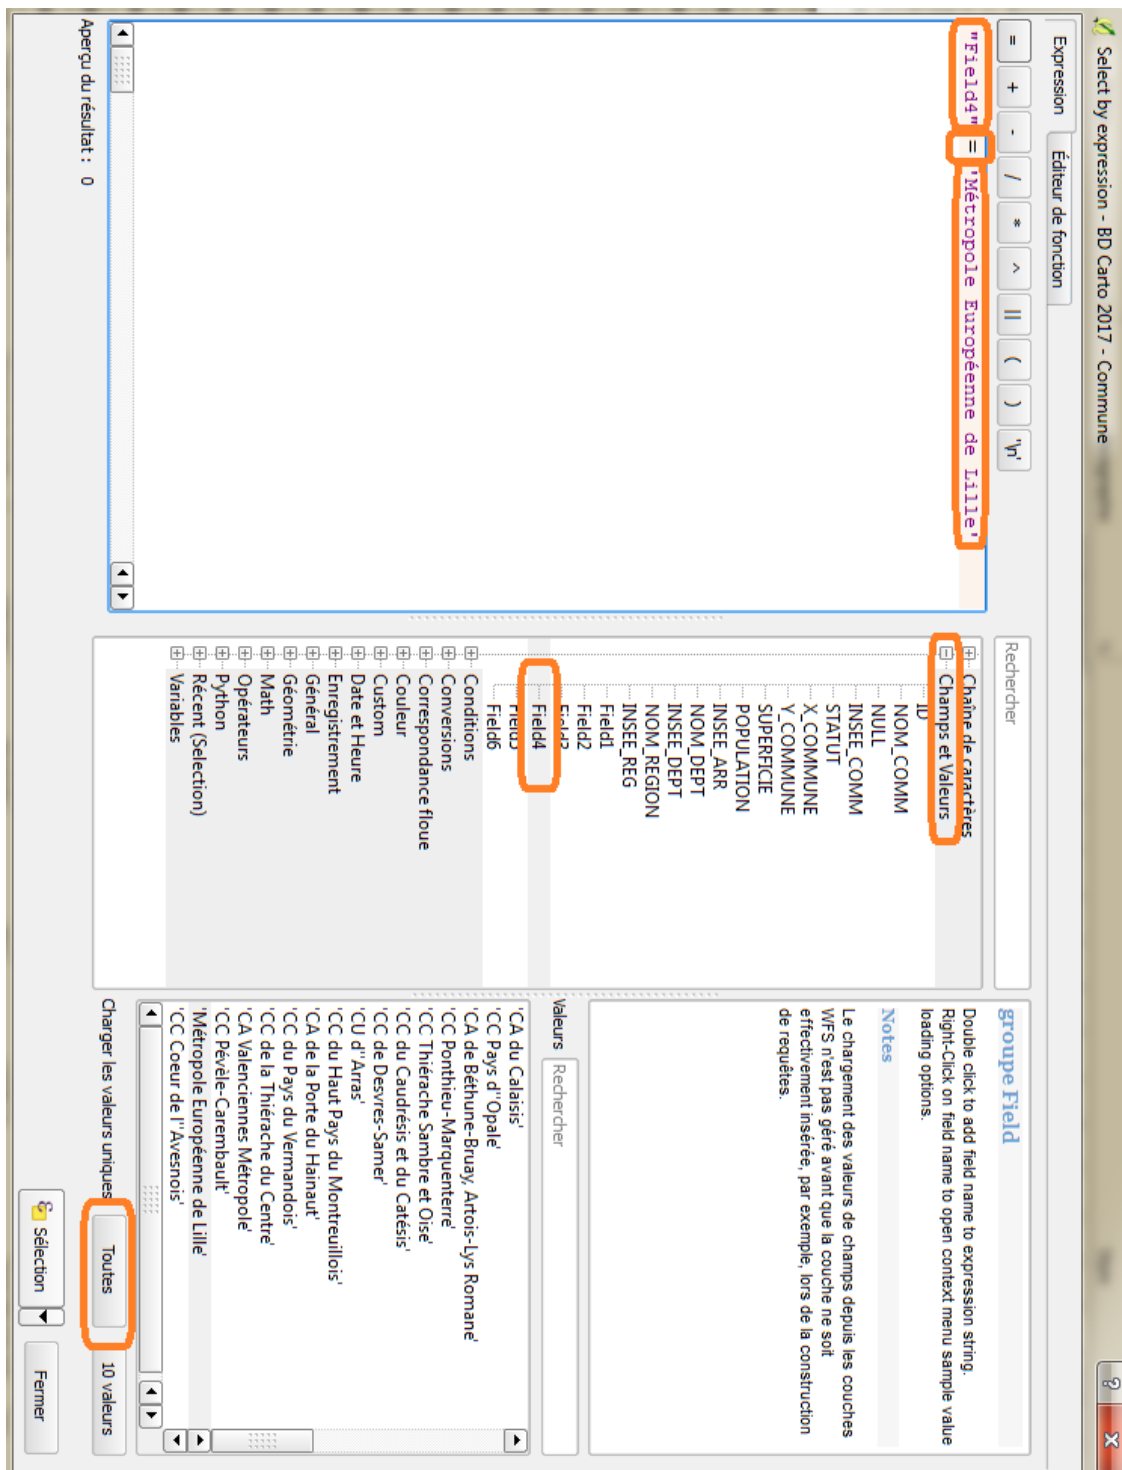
Select by expression - BD Carto 2017 - Commune

Expression

Éditeur de fonction

= + - / * ^ || ( ) 'In'

"Field4" = 'Métropole Européenne de Lille'

Aperçu du résultat : 0

Rechercher

Chaîne de caractères
Champs et Valeurs
ID
NOM_COMM
NULL
INSEE_COMM
STATUT
X_COMMUNE
Y_COMMUNE
SUPERFICIE
POPULATION
INSEE_ARR
NOM_DEPT
INSEE_DEPT
NOM_REGION
INSEE_REG
Field1
Field2
Field3
Field4
Field5
Field6
Conditions
Conversions
Correspondance floue
Couleur
Custom
Date et Heure
Enregistrement
Général
Géométrie
Math
Opérateurs
Python
Récent (Sélection)
Variables

groupe Field

Double click to add field name to expression string.
Right-Click on field name to open context menu sample value loading options.

Notes

Le chargement des valeurs de champs depuis les couches WFS n'est pas géré avant que la couche ne soit effectivement insérée, par exemple, lors de la construction de requêtes.

Valeurs

Rechercher

'CA du Calaisis'
'CC Pays d''Opale'
'CA de Béthune-Bruay, Artois-Lys Romane'
'CC Ponthieu-Marquenterre'
'CC Thiérache Sambre et Oise'
'CC du Caudrésis et du Catésis'
'CC de Desvres-Samer'
'CU d''Arras'
'CC du Haut Pays du Montreuillois'
'CA de la Porte du Hainaut'
'CC du Pays du Vermandois'
'CC de la Thiérache du Centre'
'CA Valenciennes Métropole'
'CC Pévèle-Carembault'
'Métropole Européenne de Lille'
'CC Coeur de l''Avesnois'

Charger les valeurs uniques

Toutes

10 valeurs

Sélection

Fermer